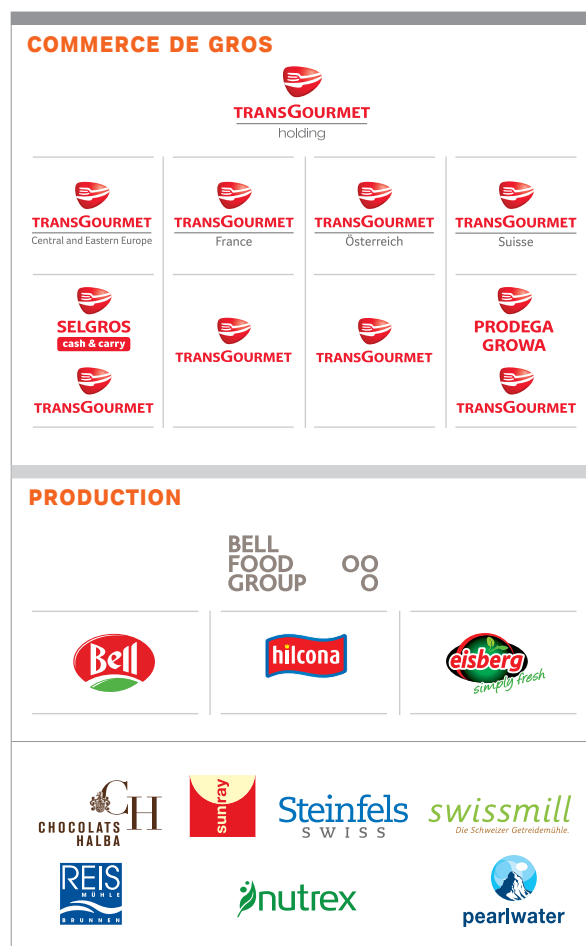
COMMERCE DE GROS

TRANSGOURMET
holding

TRANSGOURMET
Central and Eastern Europe

TRANSGOURMET
France

TRANSGOURMET
Österreich

TRANSGOURMET
Suisse

SELGROS
cash & carry

TRANSGOURMET

TRANSGOURMET

TRANSGOURMET

PRODEGA
GROWA

TRANSGOURMET

PRODUCTION

BELL
FOOD
GROUP

Bell

hilcona

eisberg
simply fresh

CH
CHOCOLATS
HALBA

sunray

Steinfels
SWISS

swissmill
Die Schweizer Getreidemühle.

REIS
MÜHLE
BRUNNEN

nutrex

pearlwater